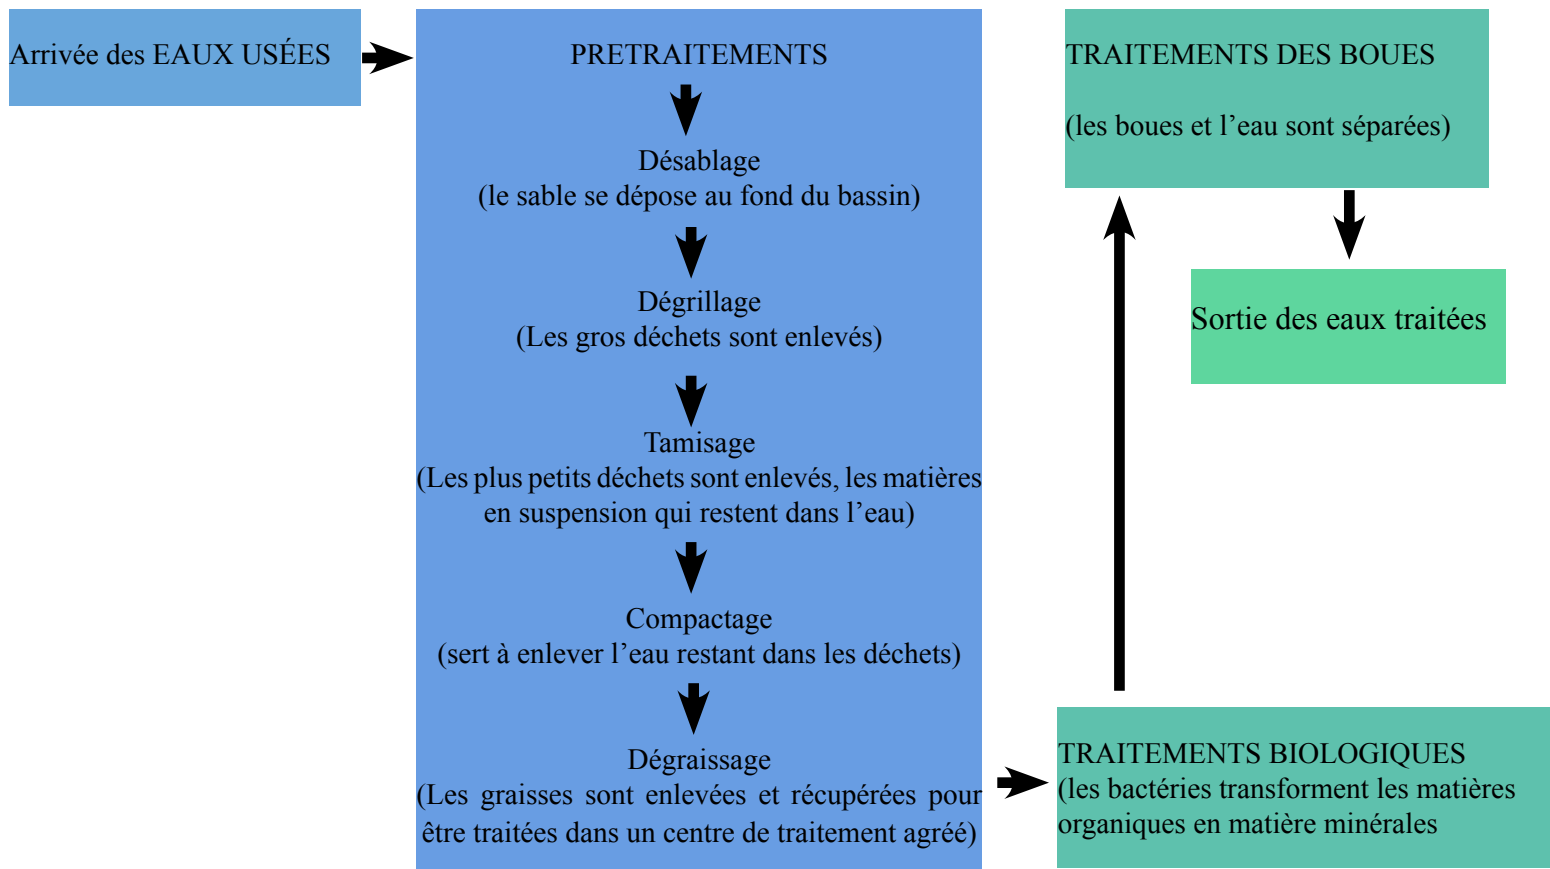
Arrivée des EAUX USÉES

PRETRAITEMENTS

Désablage
(le sable se dépose au fond du bassin)

Dégrillage
(Les gros déchets sont enlevés)

Tamisage
(Les plus petits déchets sont enlevés, les matières en suspension qui restent dans l’eau)

Compactage
(sert à enlever l’eau restant dans les déchets)

Dégraissage
(Les graisses sont enlevées et récupérées pour être traitées dans un centre de traitement agréé)

TRAITEMENTS DES BOUES

(les boues et l’eau sont séparées)

Sortie des eaux traitées

TRAITEMENTS BIOLOGIQUES
(les bactéries transforment les matières organiques en matière minérales